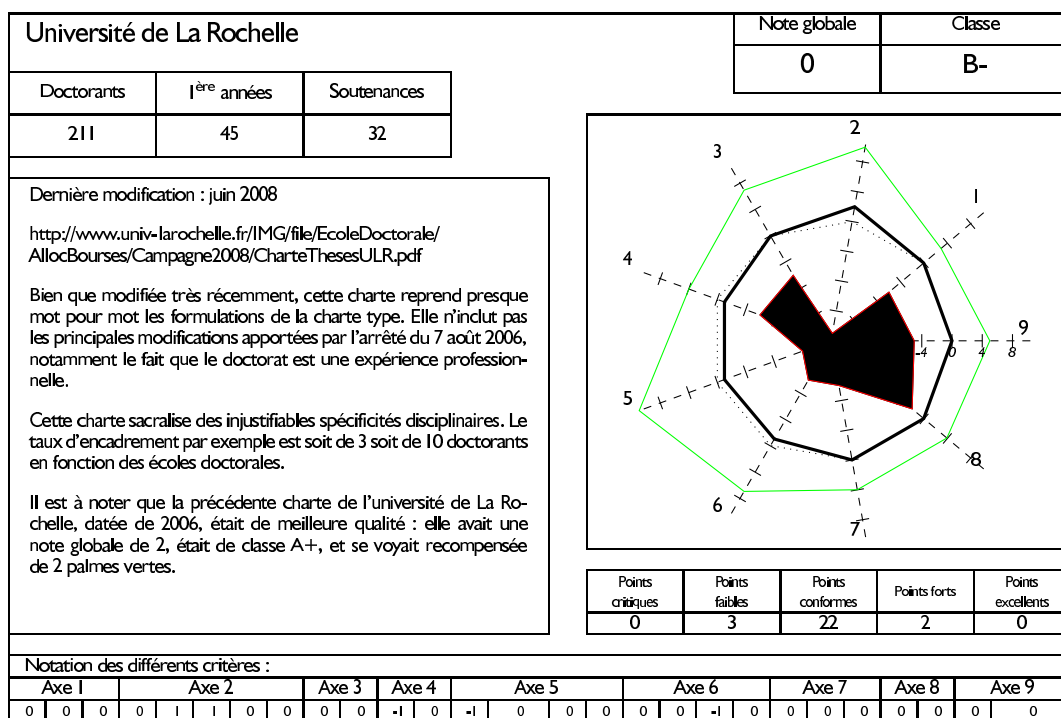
Université de La Rochelle

| Note globale | Classe |
|---|---|
| 0 | B- |

| Doctorants | $I^{ère}$ années | Soutenances |
|---|---|---|
| 211 | 45 | 32 |

Dernière modification : juin 2008

http://www.univ-larochelle.fr/IMG/file/EcoleDoctorale/AllocBourses/Campagne2008/CharteThesesULR.pdf

Bien que modifiée très récemment, cette charte reprend presque mot pour mot les formulations de la charte type. Elle n'inclut pas les principales modifications apportées par l'arrêté du 7 août 2006, notamment le fait que le doctorat est une expérience professionnelle.

Cette charte sacralise des injustifiables spécificités disciplinaires. Le taux d'encadrement par exemple est soit de 3 soit de 10 doctorants en fonction des écoles doctorales.

Il est à noter que la précédente charte de l'université de La Rochelle, datée de 2006, était de meilleure qualité : elle avait une note globale de 2, était de classe A+, et se voyait recompensée de 2 palmes vertes.

2 1 9 8 7 6 5 4 3 -4 0 4 8

| Points critiques | Points faibles | Points conformes | Points forts | Points excellents |
|---|---|---|---|---|
| 0 | 3 | 22 | 2 | 0 |

Notation des différents critères :

| Axe 1 | | | Axe 2 | | | | | Axe 3 | | Axe 4 | | Axe 5 | | | | Axe 6 | | | | Axe 7 | | | Axe 8 | | Axe 9 | |
|---|---|---|---|---|---|---|---|---|---|---|---|---|---|---|---|---|---|---|---|---|---|---|---|---|---|---|
| 0 | 0 | 0 | 0 | 1 | 1 | 0 | 0 | 0 | 0 | -1 | 0 | -1 | 0 | 0 | 0 | 0 | 0 | -1 | 0 | 0 | 0 | 0 | 0 | 0 | 0 | 0 |